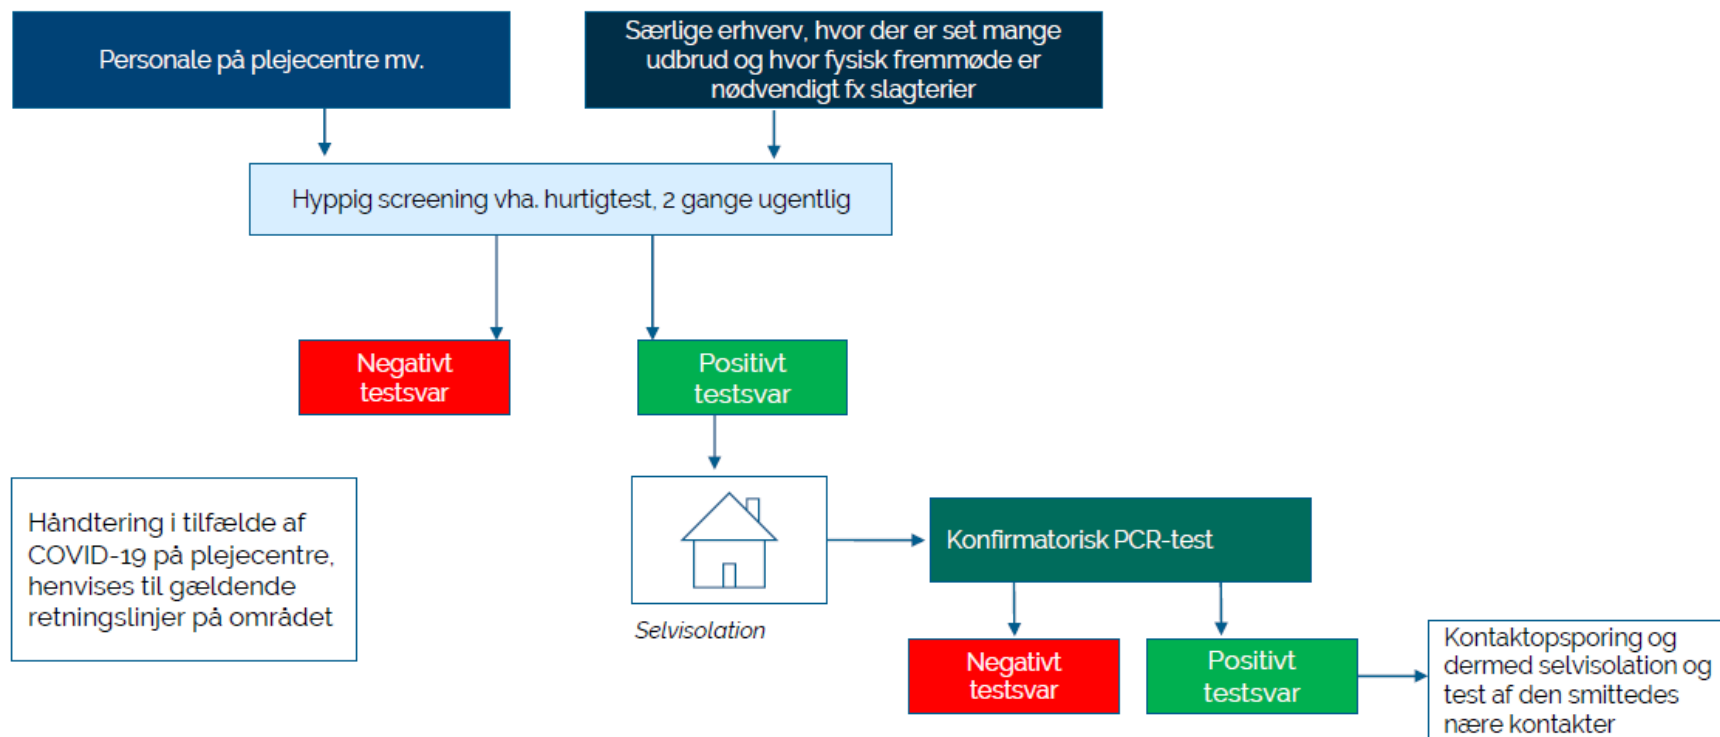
Personale på plejecentre mv.

Særlige erhverv, hvor der er set mange udbrud og hvor fysisk fremmøde er nødvendigt fx slagterier

Hyppig screening vha. hurtigtest, 2 gange ugentlig

Negativt testsvar

Positivt testsvar

Håndtering i tilfælde af COVID-19 på plejecentre, henvises til gældende retningslinjer på området

Selvisolation

Konfirmatorisk PCR-test

Negativt testsvar

Positivt testsvar

Kontaktopsporing og dermed selvisolation og test af den smittedes nære kontakter